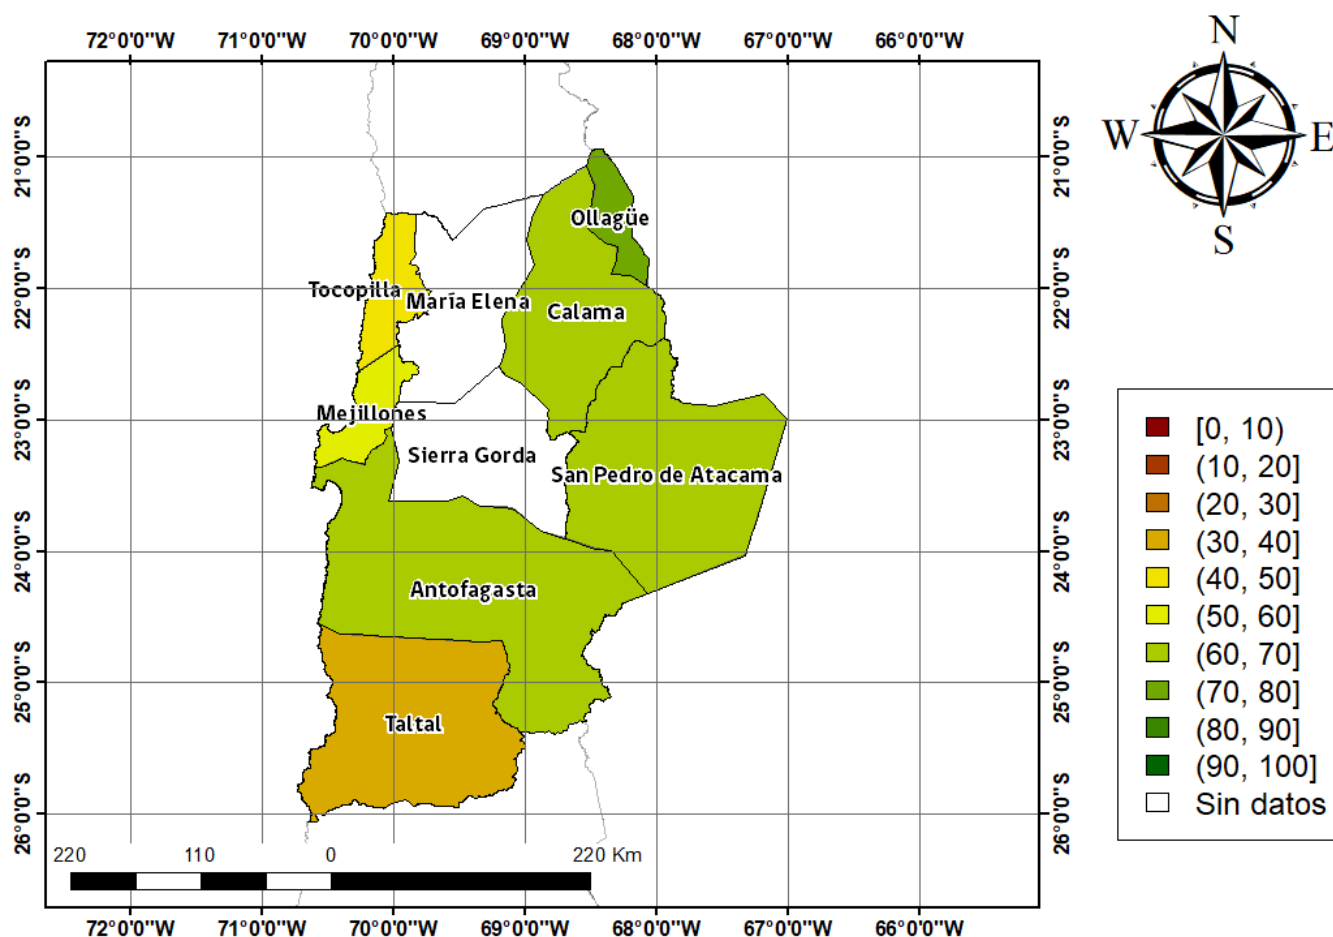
72°0'0"W 71°0'0"W 70°0'0"W 69°0'0"W 68°0'0"W 67°0'0"W 66°0'0"W

N
W E
S

21°0'0"S
22°0'0"S
23°0'0"S
24°0'0"S
25°0'0"S
26°0'0"S

Ollagüe
Tocopilla
María Elena
Calama
Mejillones
Sierra Gorda
San Pedro de Atacama
Antofagasta
Taltal

[0, 10)
(10, 20]
(20, 30]
(30, 40]
(40, 50]
(50, 60]
(60, 70]
(70, 80]
(80, 90]
(90, 100]
Sin datos

220 110 0 220 Km

72°0'0"W 71°0'0"W 70°0'0"W 69°0'0"W 68°0'0"W 67°0'0"W 66°0'0"W